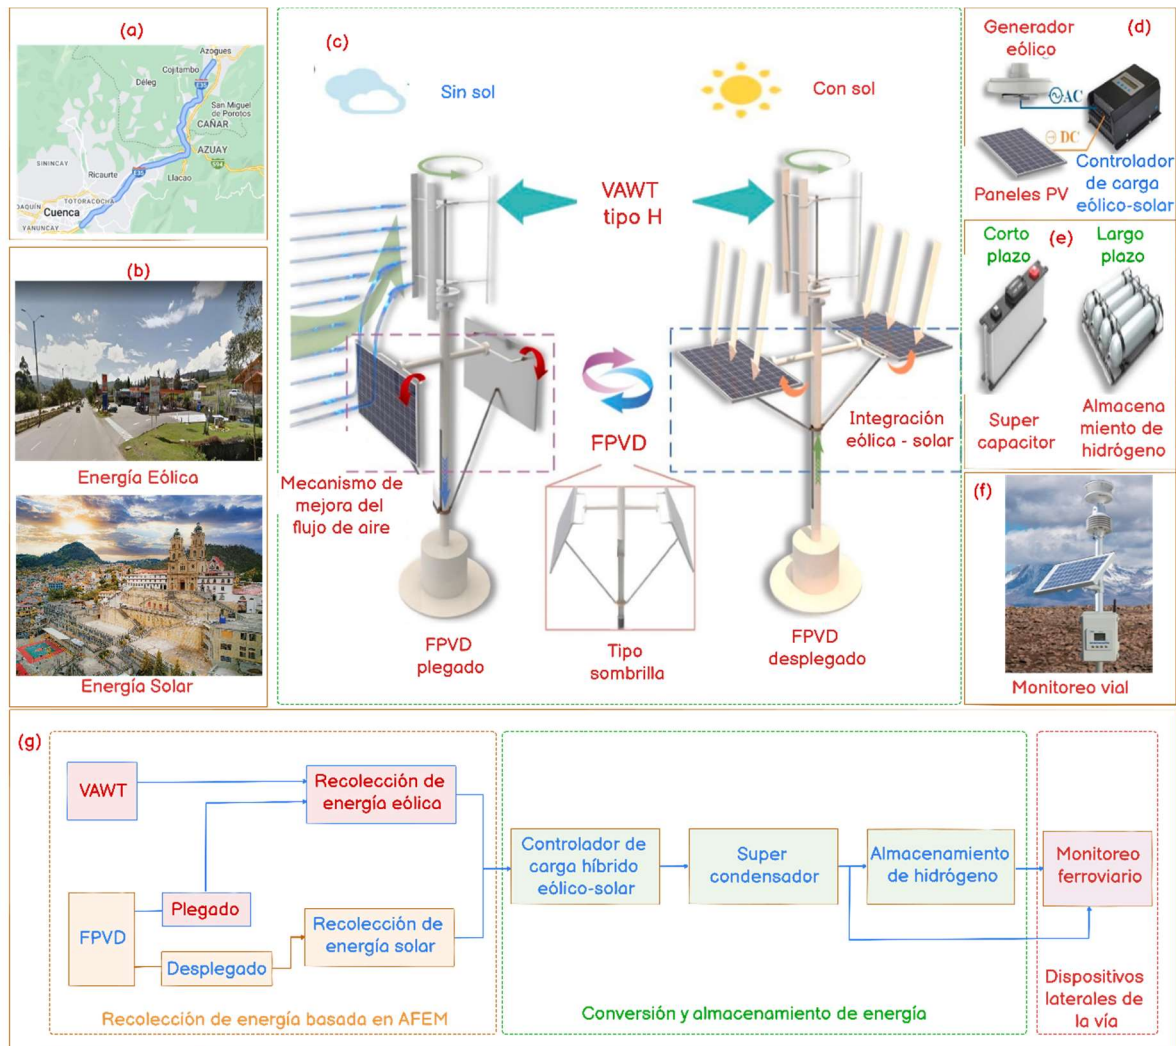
(a)

Azogues
Cojitambo
Déleg
San Miguel de Porotos
CAÑAR
AZUAY
SININCAY
Ricaurte
Llacao
TOTORACOCHA
Cuenca
YANUNCAY

(b)

Energía Eólica

Energía Solar

(c)

Sin sol

Con sol

VAWT tipo H

Mecanismo de mejora del flujo de aire

FPVD

Integración eólica - solar

FPVD plegado

Tipo sombrilla

FPVD desplegado

(d)

Generador eólico

AC

DC

Paneles PV

Controlador de carga eólico-solar

(e)

Corto plazo

Largo plazo

Super capacitor

Almacena miento de hidrógeno

(f)

Monitoreo vial

(g)

VAWT

Recolección de energía eólica

FPVD

Plegado

Desplegado

Recolección de energía solar

Recolección de energía basada en AFEM

Controlador de carga híbrido eólico-solar

Super condensador

Almacenamiento de hidrógeno

Conversión y almacenamiento de energía

Monitoreo ferroviario

Dispositivos laterales de la vía